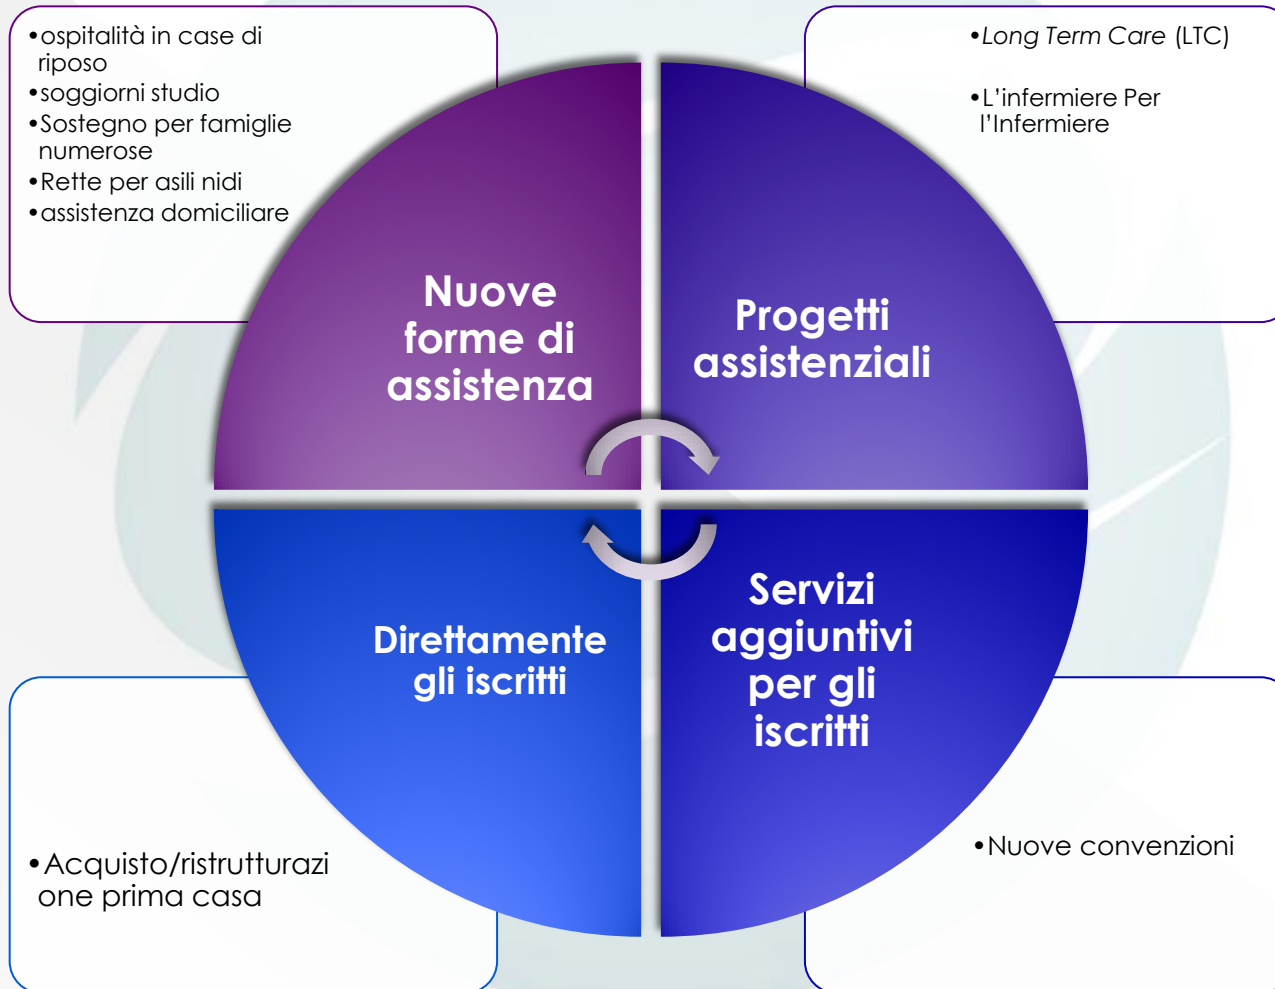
•ospitalità in case di riposo
•soggiorni studio
•Sostegno per famiglie numerose
•Rette per asili nidi
•assistenza domiciliare

•*Long Term Care* (LTC)

•L'infermiere Per l'Infermiere

Nuove forme di assistenza

Progetti assistenziali

Direttamente gli iscritti

Servizi aggiuntivi per gli iscritti

•Acquisto/ristrutturazione prima casa

•Nuove convenzioni